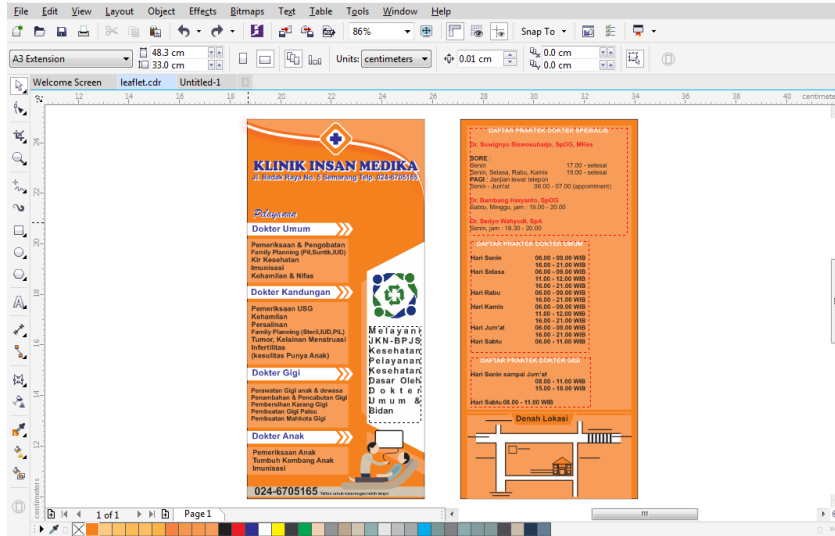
File Edit View Layout Object Effects Bitmaps Text Table Tools Window Help

86% Snap To

A3 Extension 48.3 cm 33.0 cm Units: centimeters 0.01 cm 0.0 cm 0.0 cm

Welcome Screen leaflet.cdr Untitled-1

12 14 16 18 20 22 24 26 28 30 32 34 36 38 40 centimeters

KLINIK INSAN MEDIKA
Jl. Badak Raya No. 5 Semarang Telp. 024-6705165

Pelayanan

Dokter Umum

Pemeriksaan & Pengobatan
Family Planning (Pil,Suntik,IUD)
Kir Kesehatan
Imunisasi
Kehamilan & Nifas

Dokter Kandungan

Pemeriksaan USG
Kehamilan
Persalinan
Family Planning (Steril,IUD,Pil)
Tumor, Kelainan Menstruasi
Infertilitas
(kesulitas Punya Anak)

Dokter Gigi

Perawatan Gigi anak & dewasa
Penambahan & Pencabutan Gigi
Pembersihan Karang Gigi
Pembuatan Gigi Palsu
Pembuatan Mahkota Gigi

Dokter Anak

Pemeriksaan Anak
Tumbuh Kembang Anak
Imunisasi

Melayani JKN-BPJS Kesehatan Pelayanan Kesehatan Dasar Oleh Dokter Umum & Bidan

024-6705165 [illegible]

DAFTAR PRAKTEK DOKTER SPESIALIS

Dr. Suwignyo Siswosuharjo, SpOG, MKes

SORE :
Senin 17.00 - selesai
Senin, Selasa, Rabu, Kamis 19.00 - selesai
PAGI : Janjian lewat telepon
Senin - Jum'at 06.00 - 07.00 (appointment)

Dr. Bambang Haryanto, SpOG
Sabtu, Minggu, jam : 19.00 - 20.00

Dr. Sedyo Wahyudi, SpA
Senin, jam : 18.30 - 20.00

DAFTAR PRAKTEK DOKTER UMUM

Hari Senin 06.00 - 09.00 WIB
16.00 - 21.00 WIB
Hari Selasa 06.00 - 09.00 WIB
16.00 - 21.00 WIB
11.00 - 12.00 WIB
16.00 - 21.00 WIB
Hari Rabu 06.00 - 09.00 WIB
16.00 - 21.00 WIB
Hari Kamis 06.00 - 09.00 WIB
11.00 - 12.00 WIB
16.00 - 21.00 WIB
Hari Jum'at 06.00 - 09.00 WIB
16.00 - 21.00 WIB
Hari Sabtu 06.00 - 11.00 WIB

DAFTAR PRAKTEK DOKTER GIGI

Hari Senin sampai Jum'at
08.00 - 11.00 WIB
15.00 - 18.00 WIB

Hari Sabtu 08.00 - 11.00 WIB

Denah Lokasi

1 of 1 Page 1

centimeters